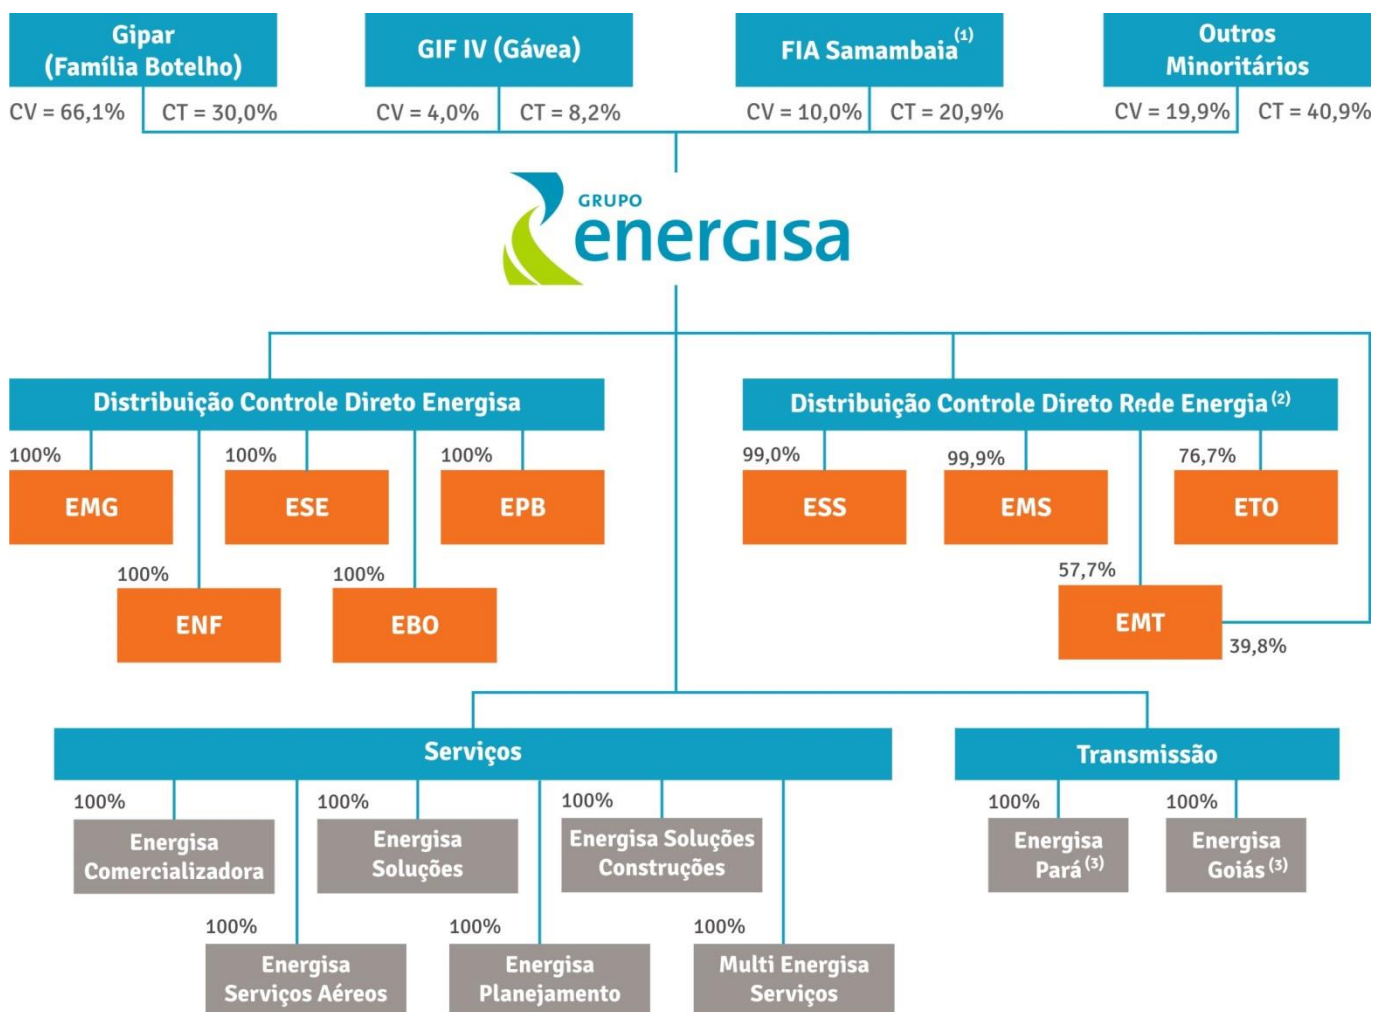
Gipar (Família Botelho)
CV = 66,1% CT = 30,0%

GIF IV (Gávea)
CV = 4,0% CT = 8,2%

FIA Samambaia$^{(1)}$
CV = 10,0% CT = 20,9%

Outros Minoritários
CV = 19,9% CT = 40,9%

GRUPO energisa

Distribuição Controle Direto Energisa
100% EMG
100% ESE
100% EPB
100% ENF
100% EBO

Distribuição Controle Direto Rede Energia$^{(2)}$
99,0% ESS
99,9% EMS
76,7% ETO
57,7% EMT
39,8%

Serviços
100% Energisa Comercializadora
100% Energisa Soluções
100% Energisa Soluções Construções
100% Energisa Serviços Aéreos
100% Energisa Planejamento
100% Multi Energisa Serviços

Transmissão
100% Energisa Pará$^{(3)}$
100% Energisa Goiás$^{(3)}$